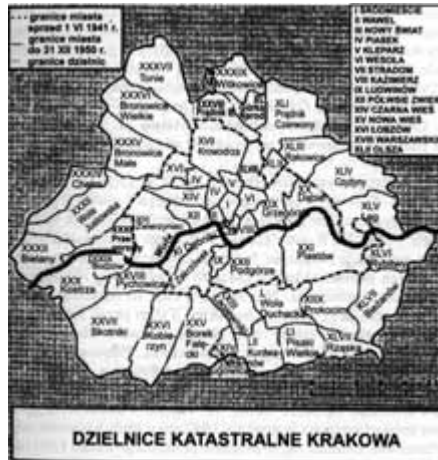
granice miasta sprzed 1 VI 1941 r.
granice miasta do 31 XII 1950 r.
granice dzielnic

I ŚRÓDMIEŚCIE
II WAWEL
III NOWY ŚWIAT
IV PIASEK
V KLEPARZ
VI WESOŁA
VII STRADOM
VIII KAZIMIERZ
IX LUDWINÓW
XII PÓŁWSIE ZWIERZ.
XIV CZARNA WIEŚ
XV NOWA WIEŚ
XVI ŁOBZÓW
XVII WARSZAWSKIE
XLII OLSZA

XXXVII Tonie
XXXIX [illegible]
XXXVI Bronowice Wielkie
XLI Prądnik Czerwony
XXXV Bronowice Małe
XVII Krowodrza
XLIII
XLIV Grzegórzki
XLV Czyżyny
XLV Mogiła
XXXIII Chełm
XXXII Wola Justowska
XXXI Bielany
XXX Kostrze
XXVIII Pychowice
XXII Podgórze
XXIII Płaszów
XLVI
XLVII
XXIX Skotniki
XXVI Kobierzyn
XXV Borek Fałęcki
LI Kurdwanów
XL Wola Duchacka
LI Piaski Wielkie
XXIV
XXVII
XXX
XXI
XIV
XII
XVI
V
IV
III
II
VI
VII
VIII
IX
XIII
XX
XIX
XLVIII

DZIELNICE KATASTRALNE KRAKOWA